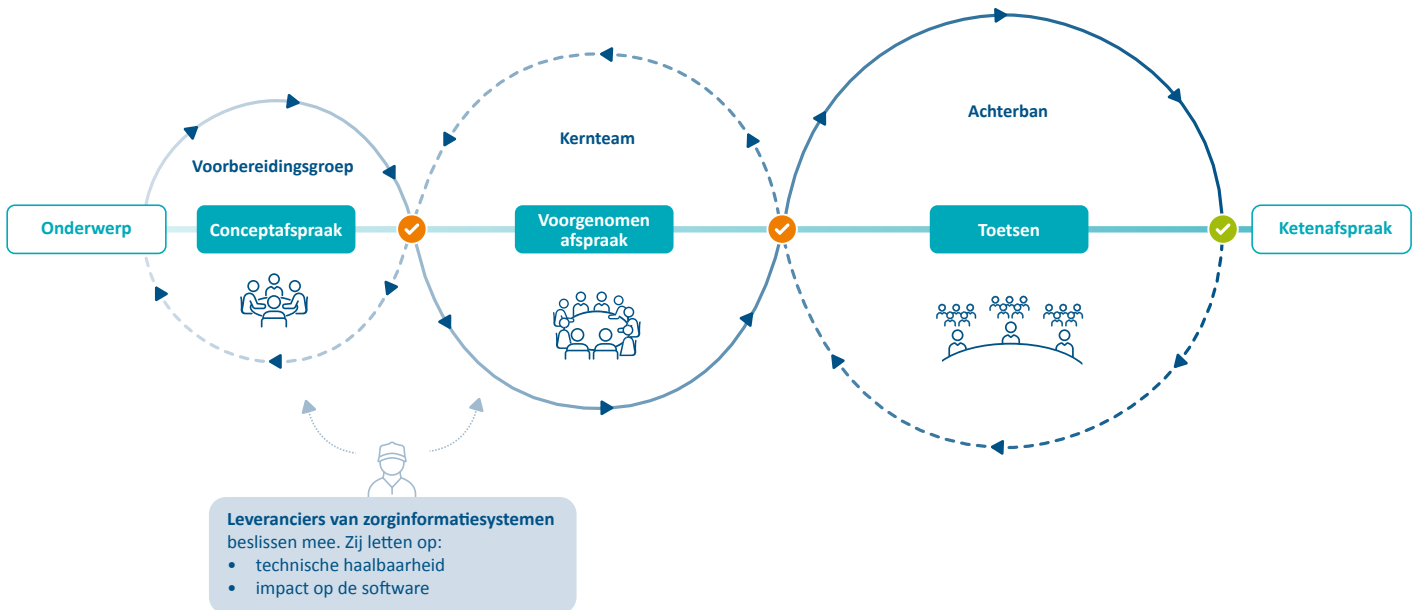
Voorbereidingsgroep

Kernteam

Achterban

Onderwerp

Conceptafspraak

Voorgenomen afspraak

Toetsen

Ketenafspraak

**Leveranciers van zorginformatiesystemen** beslissen mee. Zij letten op:
• technische haalbaarheid
• impact op de software